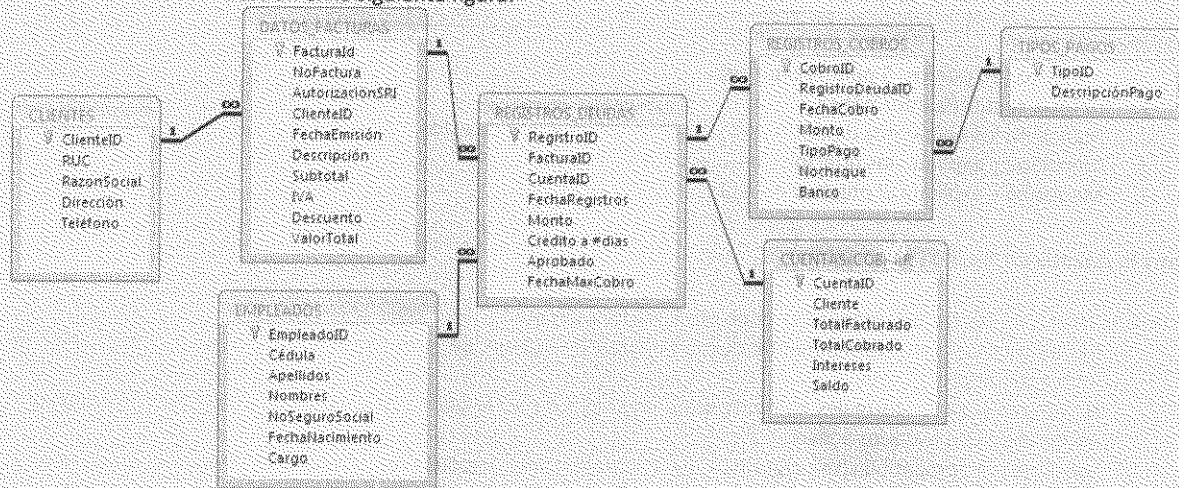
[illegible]

CLIENTES
ClienteID
RUC
RazonSocial
Dirección
Teléfono

DATOS FACTURAS
FacturaId
NoFactura
AutorizacionSRI
ClienteID
FechaEmisión
Descripción
Subtotal
IVA
Descuento
ValorTotal

EMPLEADOS
EmpleadoID
Cédula
Apellidos
Nombres
NoSeguroSocial
FechaNacimiento
Cargo

REGISTROS DEUDAS
RegistroID
FacturaID
CuentaID
FechaRegistros
Monto
Crédito a #dias
Aprobado
FechaMaxCobro

REGISTROS COBROS
CobroID
RegistroDeudaID
FechaCobro
Monto
TipoPago
Nocheque
Banco

TIPOS PAGOS
TipoID
DescripciónPago

CUENTAS COB...
CuentaID
Cliente
TotalFacturado
TotalCobrado
Intereses
Saldo

1
∞
1
∞
1
∞
1
∞
∞
1
1
∞